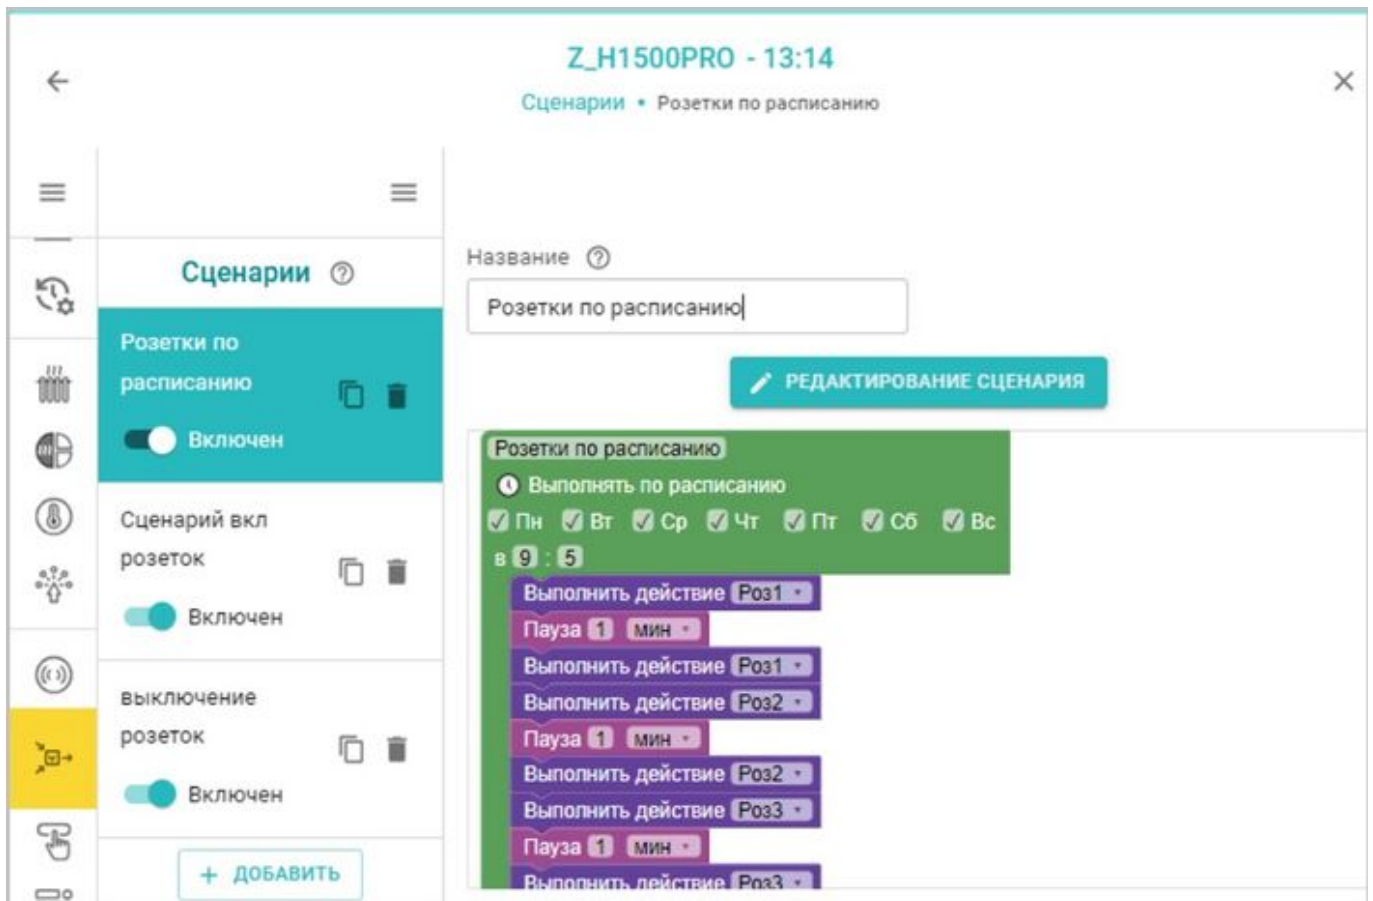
Z_H1500PRO - 13:14

Сценарии • Розетки по расписанию

Сценарии

Розетки по расписанию

Включен

Сценарий вкл розеток

Включен

выключение розеток

Включен

+ ДОБАВИТЬ

Название

Розетки по расписанию

РЕДАКТИРОВАНИЕ СЦЕНАРИЯ

Розетки по расписанию

Выполнять по расписанию

Пн Вт Ср Чт Пт Сб Вс

в 9 : 5

Выполнить действие Роз1

Пауза 1 мин

Выполнить действие Роз1

Выполнить действие Роз2

Пауза 1 мин

Выполнить действие Роз2

Выполнить действие Роз3

Пауза 1 мин

Выполнить действие Роз3